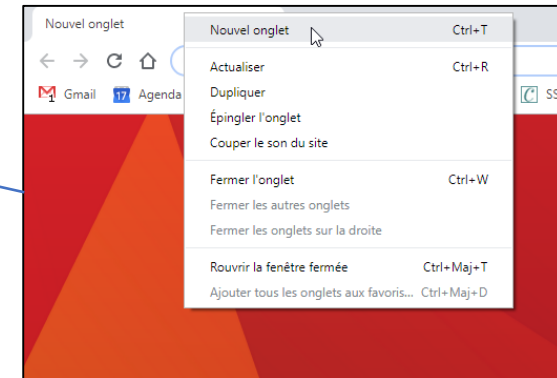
Nouvel onglet

Gmail 17 Agenda

SS

Nouvel onglet Ctrl+T

Actualiser Ctrl+R
Dupliquer
Épingler l'onglet
Couper le son du site

Fermer l'onglet Ctrl+W
Fermer les autres onglets
Fermer les onglets sur la droite

Rouvrir la fenêtre fermée Ctrl+Maj+T
Ajouter tous les onglets aux favoris... Ctrl+Maj+D